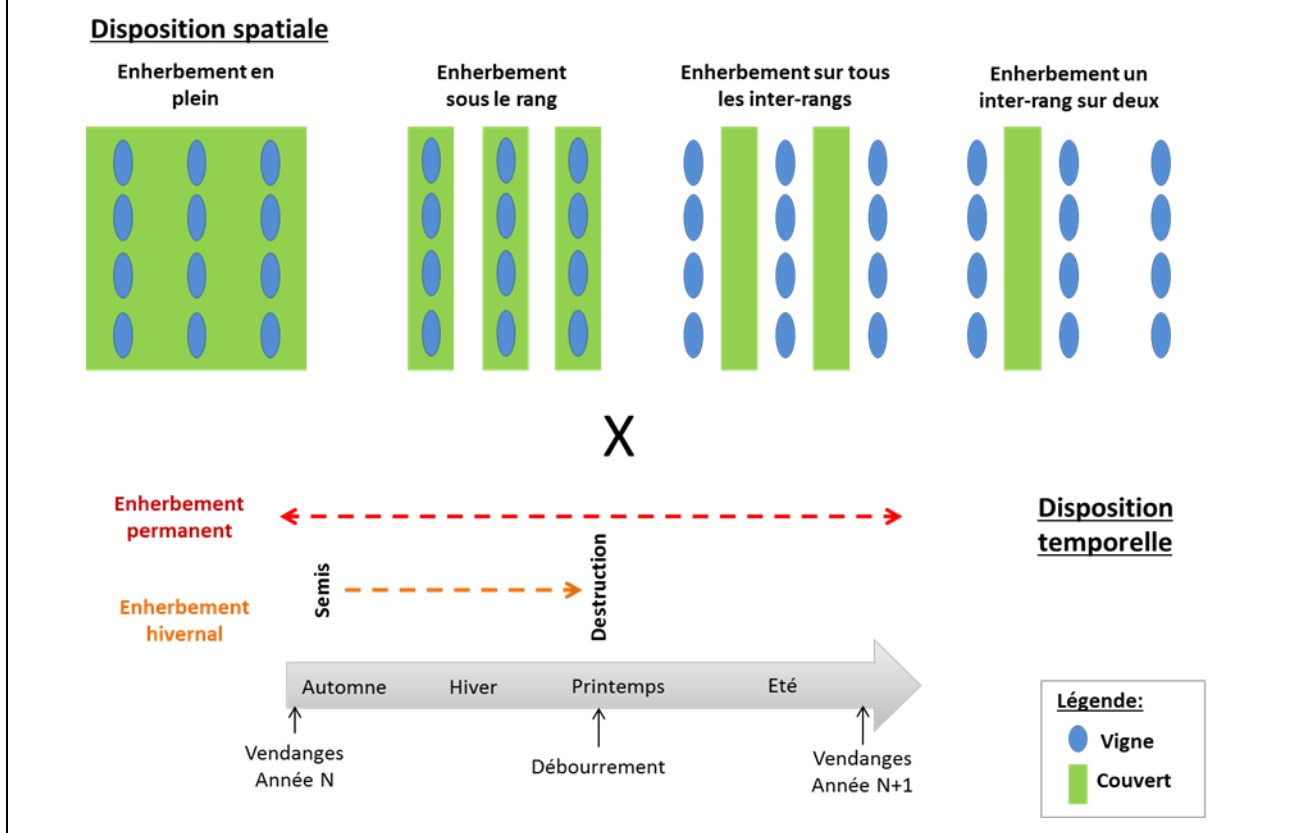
Disposition spatiale

Enherbement en plein

Enherbement sous le rang

Enherbement sur tous les inter-rangs

Enherbement un inter-rang sur deux

X

Enherbement permanent

Disposition temporelle

Semis

Destruction

Enherbement hivernal

Automne

Hiver

Printemps

Eté

Vendanges Année N

Débourrement

Vendanges Année N+1

Légende:

Vigne

Couvert